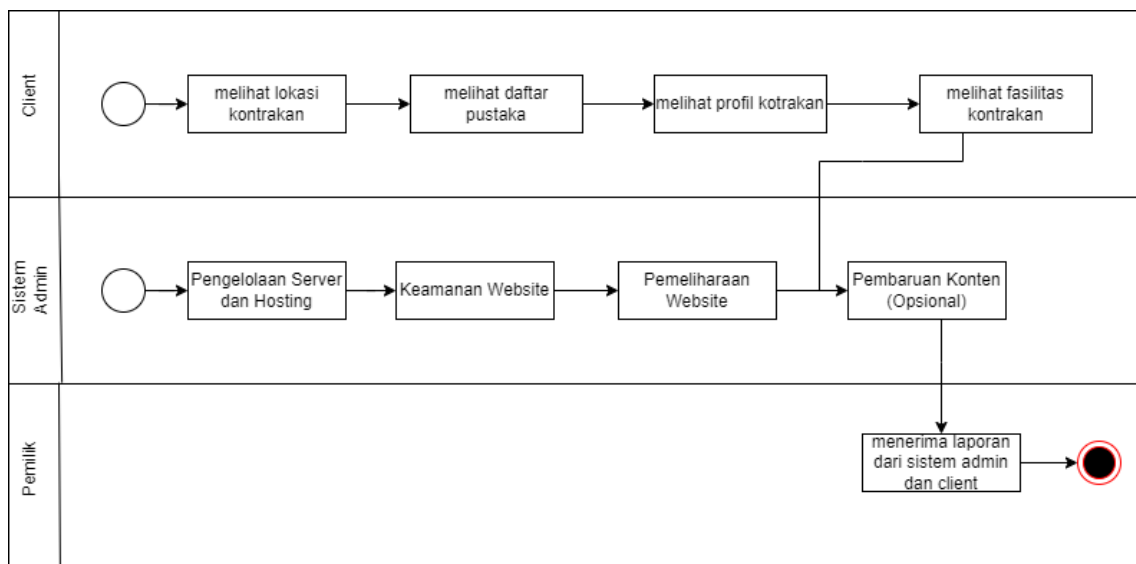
Client

melihat lokasi kontrakan

melihat daftar pustaka

melihat profil kotrakan

melihat fasilitas kontrakan

Sistem Admin

Pengelolaan Server dan Hosting

Keamanan Website

Pemeliharaan Website

Pembaruan Konten (Opsional)

Pemilik

menerima laporan dari sistem admin dan client